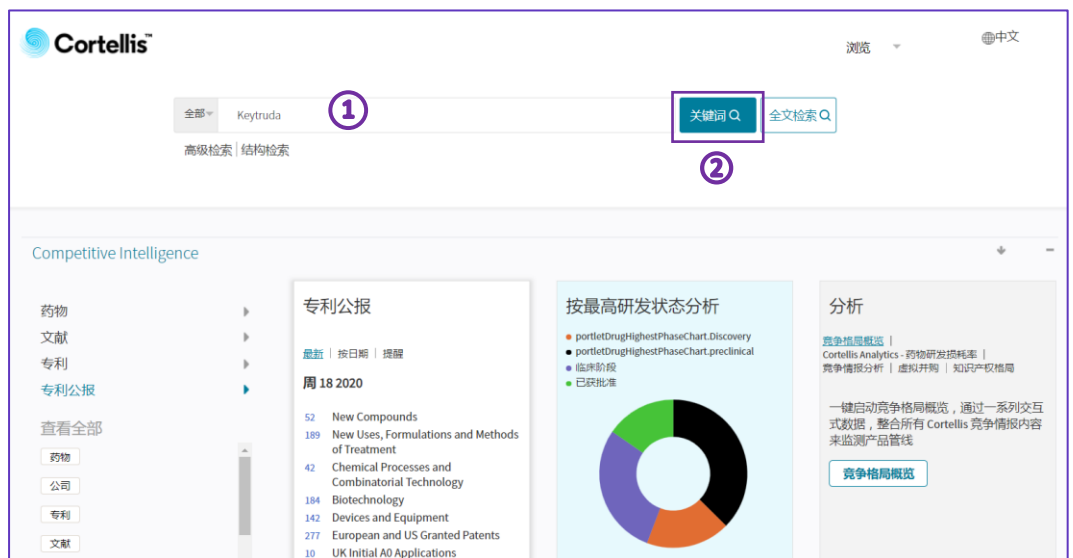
Cortellis™

浏览

中文

全部

Keytruda

①

关键词

全文检索

②

高级检索 | 结构检索

Competitive Intelligence

药物
文献
专利
专利公报

查看全部

药物
公司
专利
文献

专利公报

最新 | 按日期 | 提醒

周 18 2020

52 New Compounds
189 New Uses, Formulations and Methods of Treatment
42 Chemical Processes and Combinatorial Technology
184 Biotechnology
142 Devices and Equipment
277 European and US Granted Patents
10 UK Initial A0 Applications

按最高研发状态分析

portletDrugHighestPhaseChart.Discovery
portletDrugHighestPhaseChart.preclinical
临床阶段
已获批准

分析

竞争格局概览 | Cortellis Analytics - 药物研发损耗率 | 竞争情报分析 | 虚拟并购 | 知识产权格局

一键启动竞争格局概览，通过一系列交互式数据，整合所有 Cortellis 竞争情报内容来监测产品管线

竞争格局概览